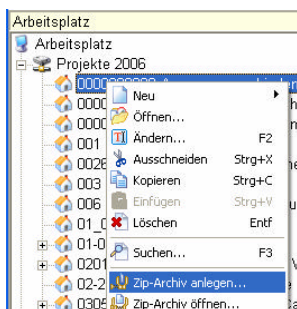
Arbeitsplatz
Arbeitsplatz
Projekte 2006
0000
0000
0000
001
0026
003
006
01_0
01-0
0201
02-2
0305

Neu
Öffnen...
Ändern... F2
Ausschneiden Strg+X
Kopieren Strg+C
Einfügen Strg+V
Löschen Entf
Suchen... F3
Zip-Archiv anlegen...
Zip-Archiv öffnen...